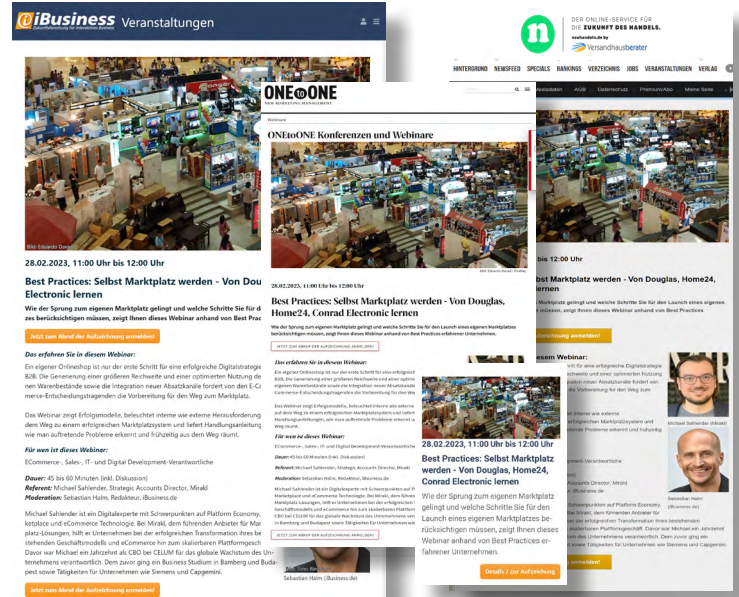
iBusiness Zukunftsforschung für interaktives Business Veranstaltungen

Bild: Eduardo Davi

28.02.2023, 11:00 Uhr bis 12:00 Uhr

Best Practices: Selbst Marktplatz werden - Von Doug Electronic lernen

Wie der Sprung zum eigenen Marktplatz gelingt und welche Schritte Sie für den zes berücksichtigen müssen, zeigt Ihnen dieses Webinar anhand von Best Pra

Jetzt zum Abruf der Aufzeichnung anmelden!

Das erfahren Sie in diesem Webinar:

Ein eigener Onlineshop ist nur der erste Schritt für eine erfolgreiche Digitalstrategie B2B. Die Generierung einer größeren Reichweite und einer optimierten Nutzung de nen Warenbestände sowie die Integration neuer Absatzkanäle fordert von den E-Co merce-Entscheidungstragenden die Vorbereitung für den Weg zum Marktplatz.

Das Webinar zeigt Erfolgsmodelle, beleuchtet interne wie externe Herausforderung dem Weg zu einem erfolgreichen Marktplatzsystem und liefert Handlungsanleitung wie man auftretende Probleme erkennt und frühzeitig aus dem Weg räumt.

Für wen ist dieses Webinar:

ECommerce-, Sales-, IT- und Digital Development-Verantwortliche

Dauer: 45 bis 60 Minuten (inkl. Diskussion)
Referent: Michael Sahlender, Strategic Accounts Director, Mirakl
Moderation: Sebastian Halm, Redakteur, iBusiness.de

Michael Sahlender ist ein Digitalexperte mit Schwerpunkten auf Platform Economy, ketplace und eCommerce Technologie. Bei Mirakl, dem führenden Anbieter für platz-Lösungen, hilft er Unternehmen bei der erfolgreichen Transformation ihres be stehenden Geschäftsmodells und eCommerce hin zum skalierbaren Plattformgesch Davor war Michael ein Jahrzehnt als CBO bei CELUM für das globale Wachstum des Un ternehmens verantwortlich. Davor ging ein Business Studium in Bamberg und Buda pest sowie Tätigkeiten für Unternehmen wie Siemens und Capgemini.

Jetzt zum Abruf der Aufzeichnung anmelden

n DER ONLINE-SERVICE FÜR DIE ZUKUNFT DES HANDELS. neuhandeln.de by Versandhausberater

HINTERGRUND NEWSFEED SPECIALS RANKINGS VERZEICHNIS JOBS VERANSTALTUNGEN VERLAG

ONE to ONE NEW MARKETING MANAGEMENT

Webinare

ONEtoONE Konferenzen und Webinare

Bild: Eduardo Davi | Pixabay

28.02.2023, 11:00 Uhr bis 12:00 Uhr

Best Practices: Selbst Marktplatz werden - Von Douglas, Home24, Conrad Electronic lernen

Wie der Sprung zum eigenen Marktplatz gelingt und welche Schritte Sie für den Launch eines eigenen Marktplatzes berücksichtigen müssen, zeigt Ihnen dieses Webinar anhand von Best Practices erfahrener Unternehmen.

JETZT ZUM ABRUF DER AUFZEICHNUNG ANMELDEN

Das erfahren Sie in diesem Webinar:

Für wen ist dieses Webinar:

JETZT ZUM ABRUF DER AUFZEICHNUNG ANMELDEN

Sebastian Halm (iBusiness.de)

28.02.2023, 11:00 Uhr bis 12:00 Uhr

Best Practices: Selbst Marktplatz werden - Von Douglas, Home24, Conrad Electronic lernen

Wie der Sprung zum eigenen Marktplatz gelingt und welche Schritte Sie für den Launch eines eigenen Marktplatzes berücksichtigen müssen, zeigt Ihnen dieses Webinar anhand von Best Practices erfahrener Unternehmen.

Details / zur Aufzeichnung

- Von Douglas, Home24,

Wie der Sprung zum eigenen Marktplatz gelingt und welche Schritte Sie für den Launch eines eigenen Marktplatzes berücksichtigen müssen, zeigt Ihnen dieses Webinar anhand von Best Practices

diesem Webinar:

Michael Sahlender (Mirakl)

Sebastian Halm (iBusiness.de)